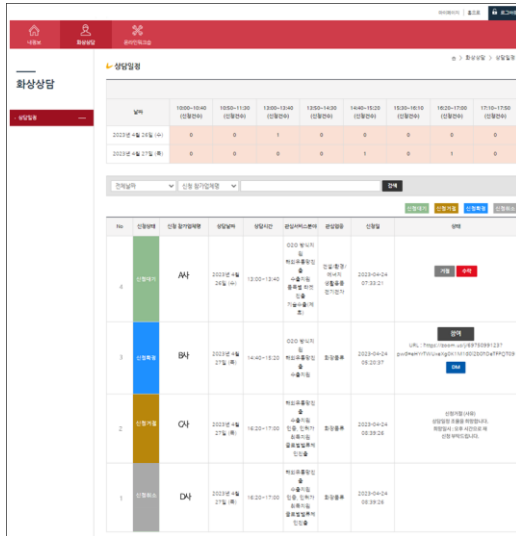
마이페이지 | 로그아웃 | 로그아웃

내정보 | 화상상담 | 온라인회의실

화상상담

상담일정

홈 > 화상상담 > 상담일정

| 날짜 | 10:00~10:40 (신청건수) | 10:50~11:30 (신청건수) | 13:00~13:40 (신청건수) | 13:50~14:30 (신청건수) | 14:40~15:20 (신청건수) | 15:30~16:10 (신청건수) | 16:20~17:00 (신청건수) | 17:10~17:50 (신청건수) |
|---|---|---|---|---|---|---|---|---|
| 2023년 4월 26일 (수) | 0 | 0 | 1 | 0 | 0 | 0 | 0 | 0 |
| 2023년 4월 27일 (목) | 0 | 0 | 0 | 0 | 1 | 0 | 1 | 0 |

전체날짜 | 신청 참가업체명 | 검색

신청대기 | 신청거절 | 신청확정 | 신청취소

| No | 신청상태 | 신청 참가업체명 | 상담날짜 | 상담시간 | 관심서비스분야 | 관심업종 | 신청일 | 상태 |
|---|---|---|---|---|---|---|---|---|
| 4 | 신청대기 | A사 | 2023년 4월 26일 (수) | 13:00~13:40 | O2O 방식의 화장품 수출지원 플랫폼 하역 인증 기술수출(계약) | 방송/통신/계시서비스 생활용품 전기장치 | 2023-04-24 07:33:21 | 거절 수락 |
| 3 | 신청확정 | B사 | 2023년 4월 27일 (목) | 14:40~15:20 | O2O 방식의 화장품 수출지원 | 화장품류 | 2023-04-24 05:20:37 | 참여 URL : https://zoom.us/j/... DM |
| 2 | 신청거절 | C사 | 2023년 4월 27일 (목) | 16:20~17:00 | 화장품류 수출지원 인증, 인허가 회화지원 글로벌법제처 인증 | 화장품류 | 2023-04-24 05:39:26 | 신청거절(사유) 상담일정 조율을 못하였습니다. 죄송하오나 다른 시간으로 재신청 부탁드립니다. |
| 1 | 신청취소 | D사 | 2023년 4월 27일 (목) | 16:20~17:00 | 화장품류 수출지원 인증, 인허가 회화지원 글로벌법제처 인증 | 화장품류 | 2023-04-24 05:39:26 | |